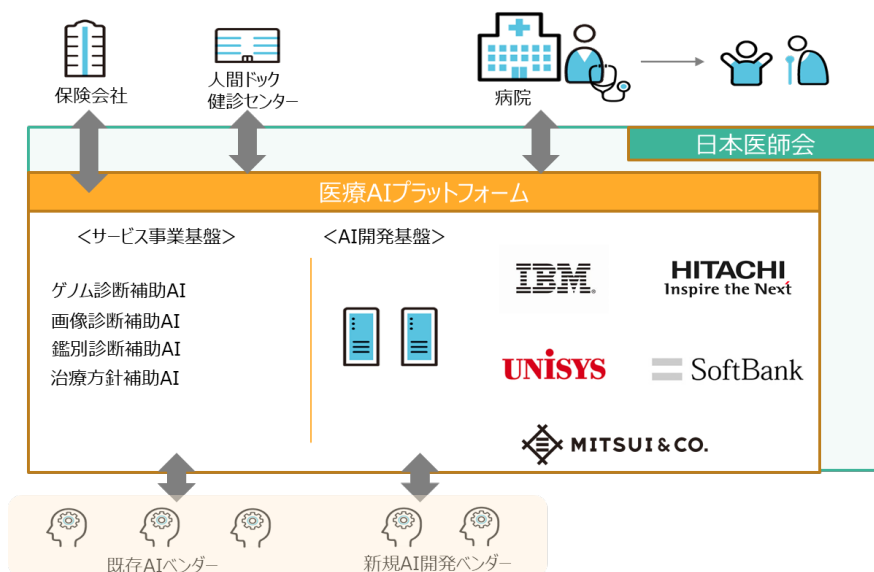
保険会社

人間ドック
健診センター

病院

日本医師会

医療AIプラットフォーム

＜サービス事業基盤＞

ゲノム診断補助AI
画像診断補助AI
鑑別診断補助AI
治療方針補助AI

＜AI開発基盤＞

IBM

HITACHI
Inspire the Next

UNISYS

SoftBank

MITSUI & CO.

既存AIベンダー

新規AI開発ベンダー